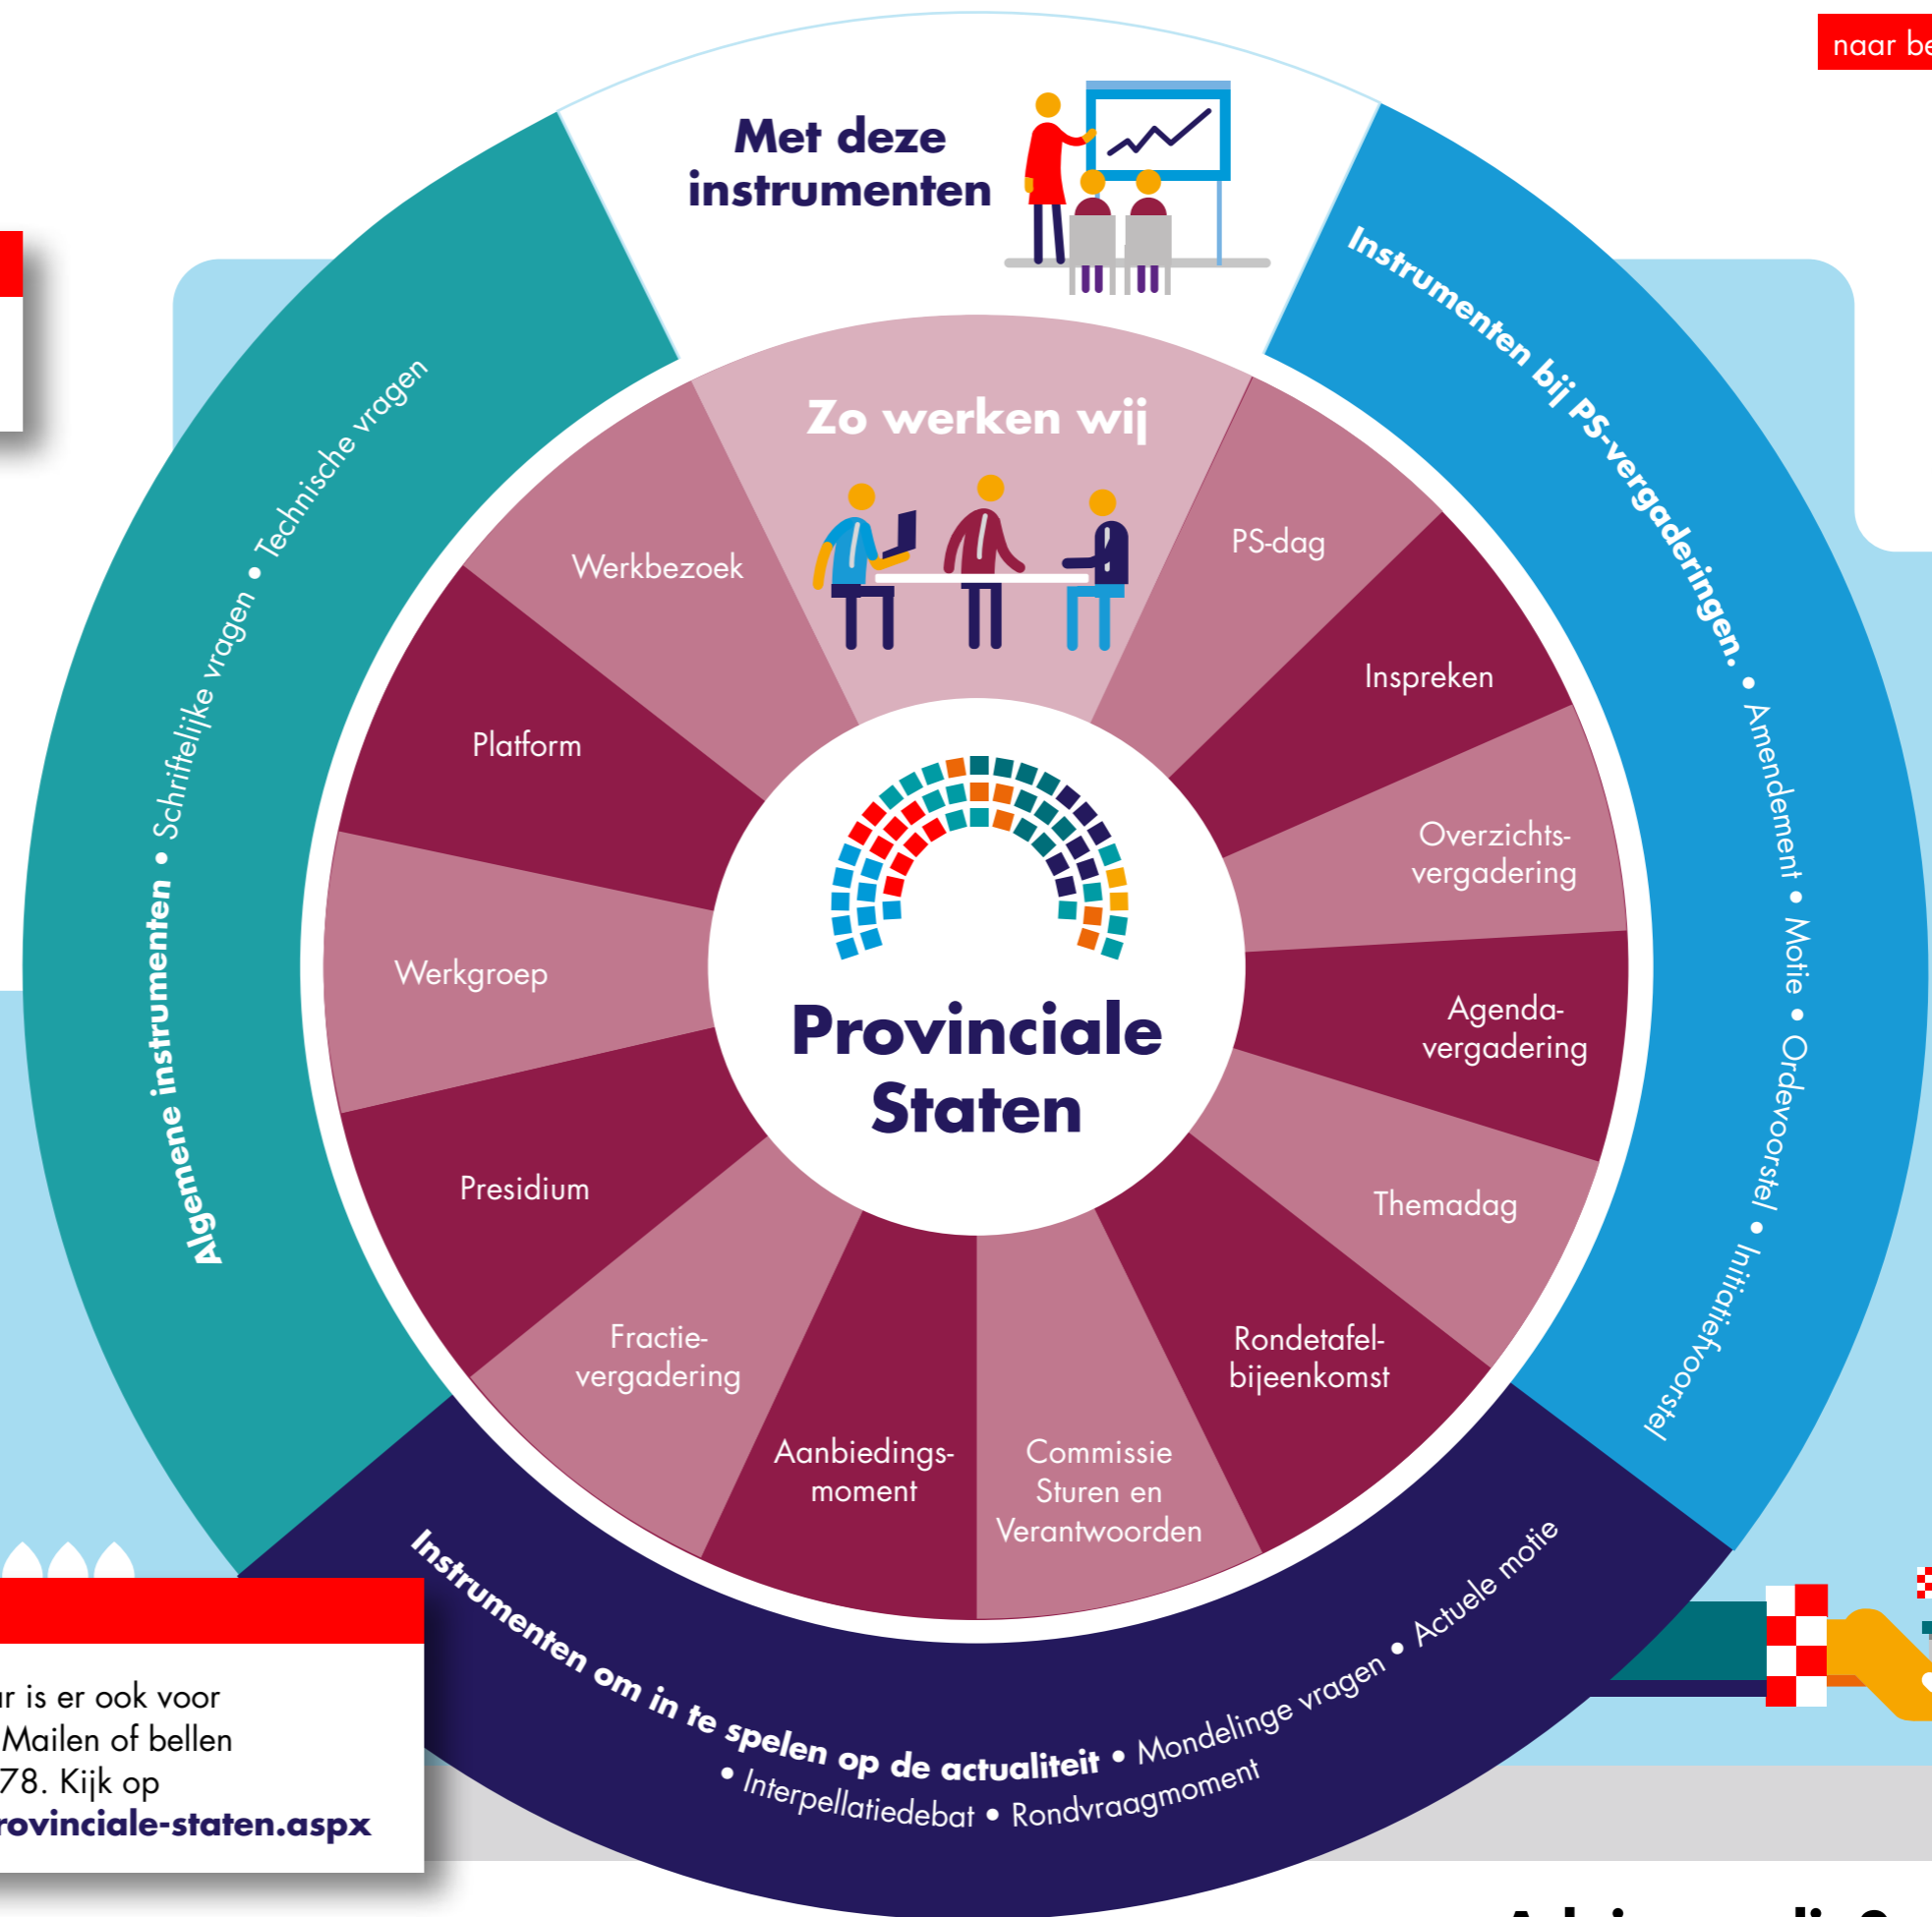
naar be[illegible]

Met deze instrumenten

Instrumenten bij PS-vergaderingen. • Amendement • Motie • Ordevoorstel • Initiatiefvoorstel

Algemene instrumenten • Schriftelijke vragen • Technische vragen

Zo werken wij

Werkbezoek

PS-dag

Inspreken

Platform

Overzichts-vergadering

Werkgroep

Agenda-vergadering

Presidium

Themadag

Fractie-vergadering

Rondetafel-bijeenkomst

Aanbiedings-moment

Commissie Sturen en Verantwoorden

Provinciale Staten

Instrumenten om in te spelen op de actualiteit • Mondelinge vragen • Actuele motie • Interpellatiedebat • Rondvraagmoment

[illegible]r is er ook voor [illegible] Mailen of bellen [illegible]78. Kijk op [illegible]rovinciale-staten.aspx